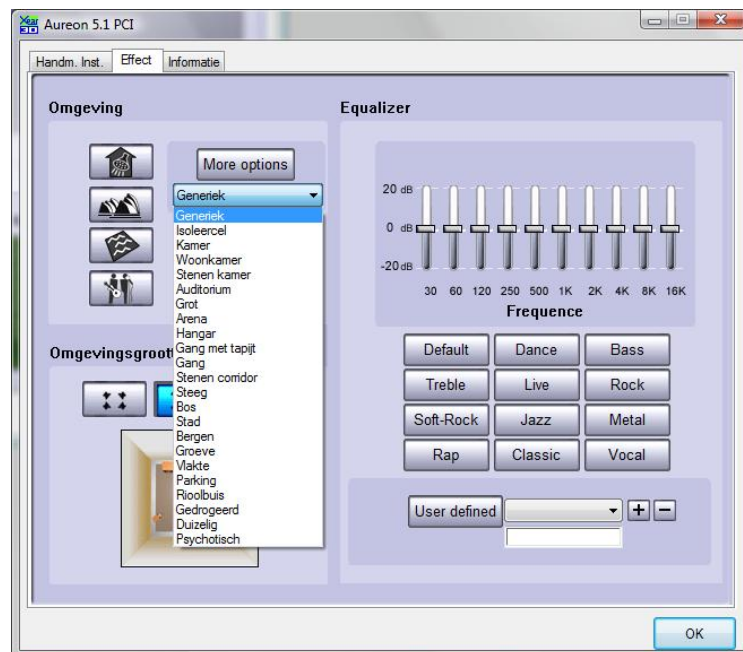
Aureon 5.1 PCI

Handm. Inst. | Effect | Informatie

Omgeving

More options

Generiek

Generiek
Isoleercel
Kamer
Woonkamer
Stenen kamer
Auditorium
Grot
Arena
Hangar
Gang met tapijt
Gang
Stenen corridor
Steeg
Bos
Stad
Bergen
Groeve
Vlakte
Parking
Rioolbuis
Gedrogeerd
Duizelig
Psychotisch

Omgevingsgroot

Equalizer

20 dB
0 dB
-20 dB

30 60 120 250 500 1K 2K 4K 8K 16K
Frequence

| Default | Dance | Bass |
|---|---|---|
| Treble | Live | Rock |
| Soft-Rock | Jazz | Metal |
| Rap | Classic | Vocal |

User defined + −

OK